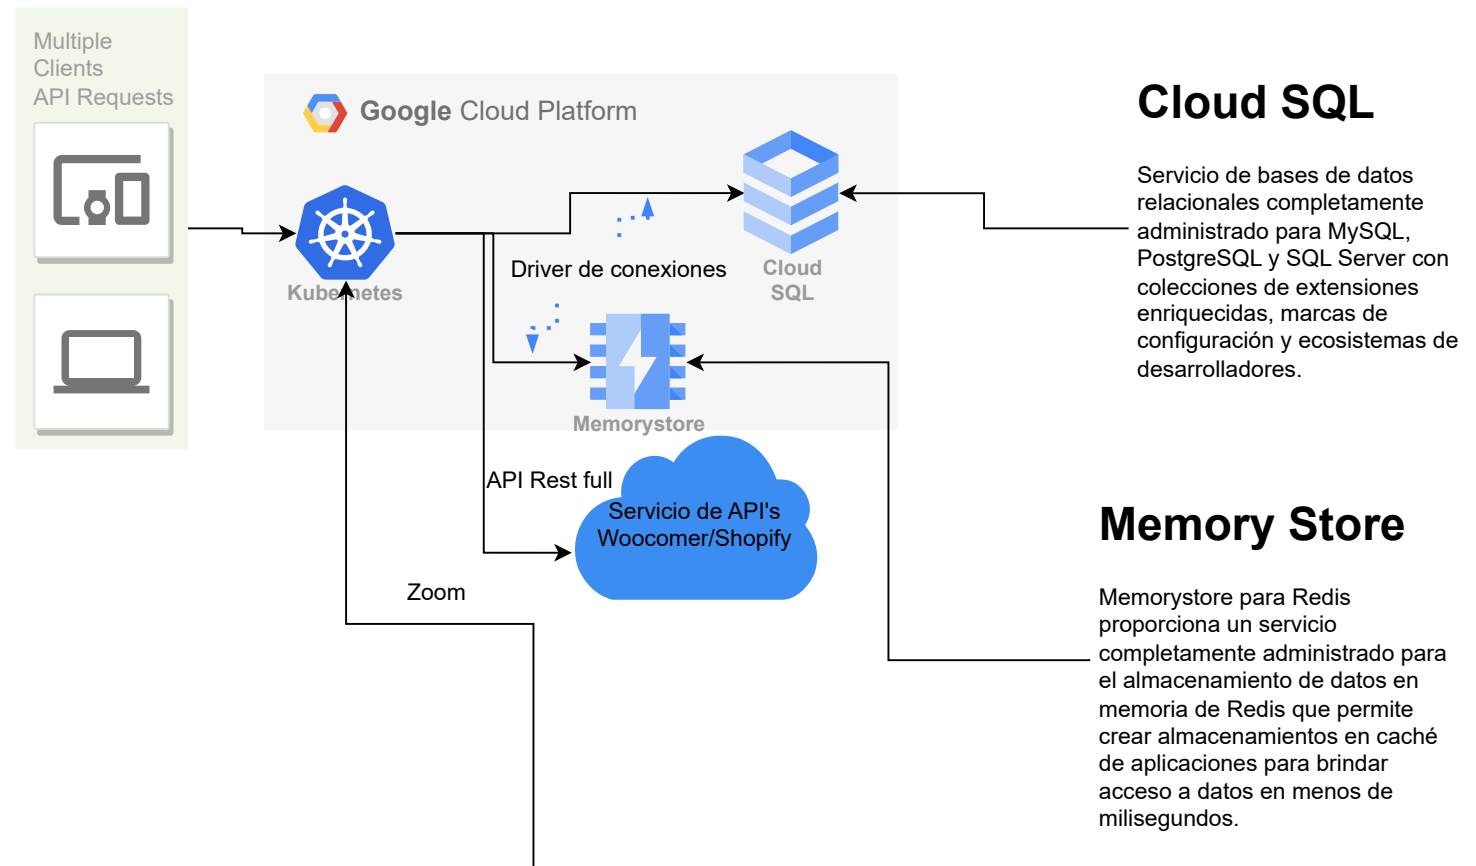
Multiple Clients API Requests

Google Cloud Platform

Kubernetes

Driver de conexiones

Cloud SQL

Memorystore

API Rest full

Servicio de API's Woocomer/Shopify

Zoom

Cloud SQL

Servicio de bases de datos relacionales completamente administrado para MySQL, PostgreSQL y SQL Server con colecciones de extensiones enriquecidas, marcas de configuración y ecosistemas de desarrolladores.

Memory Store

Memorystore para Redis proporciona un servicio completamente administrado para el almacenamiento de datos en memoria de Redis que permite crear almacenamientos en caché de aplicaciones para brindar acceso a datos en menos de milisegundos.